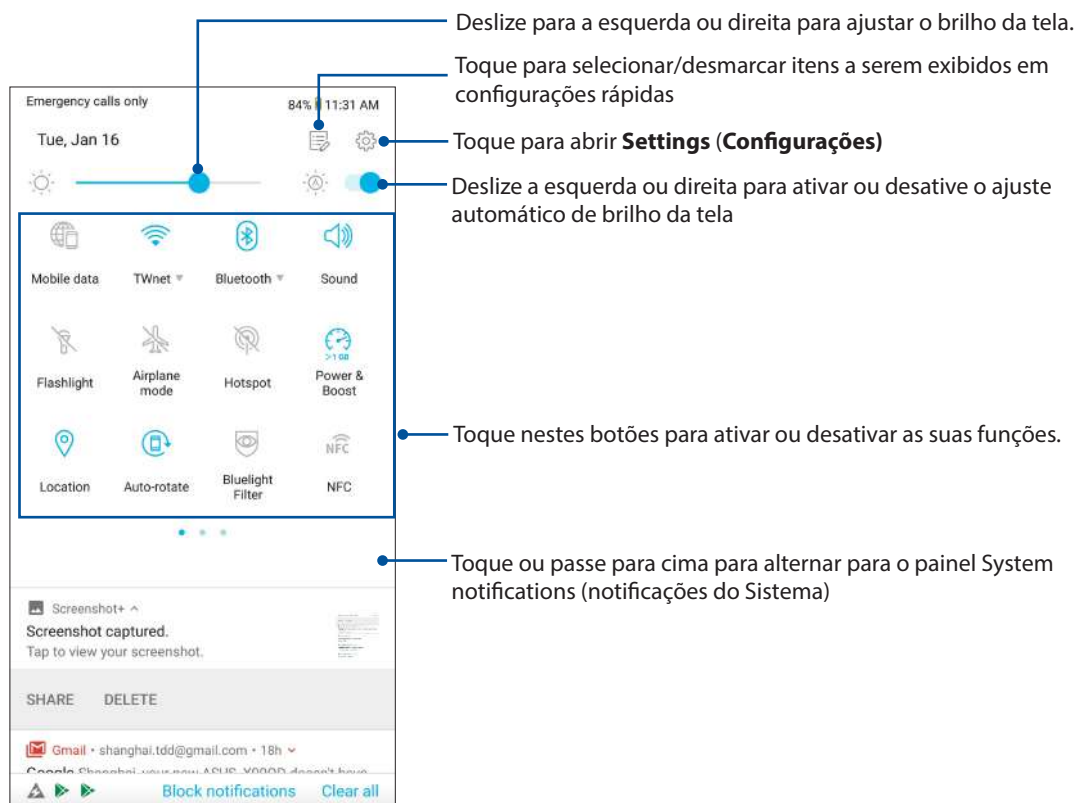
Deslize para a esquerda ou direita para ajustar o brilho da tela.

Toque para selecionar/desmarcar itens a serem exibidos em configurações rápidas

Emergency calls only

84% 11:31 AM

Tue, Jan 16

Toque para abrir **Settings** (**Configurações)**

Deslize a esquerda ou direita para ativar ou desative o ajuste automático de brilho da tela

Mobile data

TWnet

Bluetooth

Sound

Flashlight

Airplane mode

Hotspot

Power & Boost

Location

Auto-rotate

Bluelight Filter

NFC

Toque nestes botões para ativar ou desativar as suas funções.

Toque ou passe para cima para alternar para o painel System notifications (notificações do Sistema)

Screenshot+

Screenshot captured.

Tap to view your screenshot.

SHARE DELETE

Gmail • shanghai.tdd@gmail.com • 18h

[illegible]

Block notifications Clear all